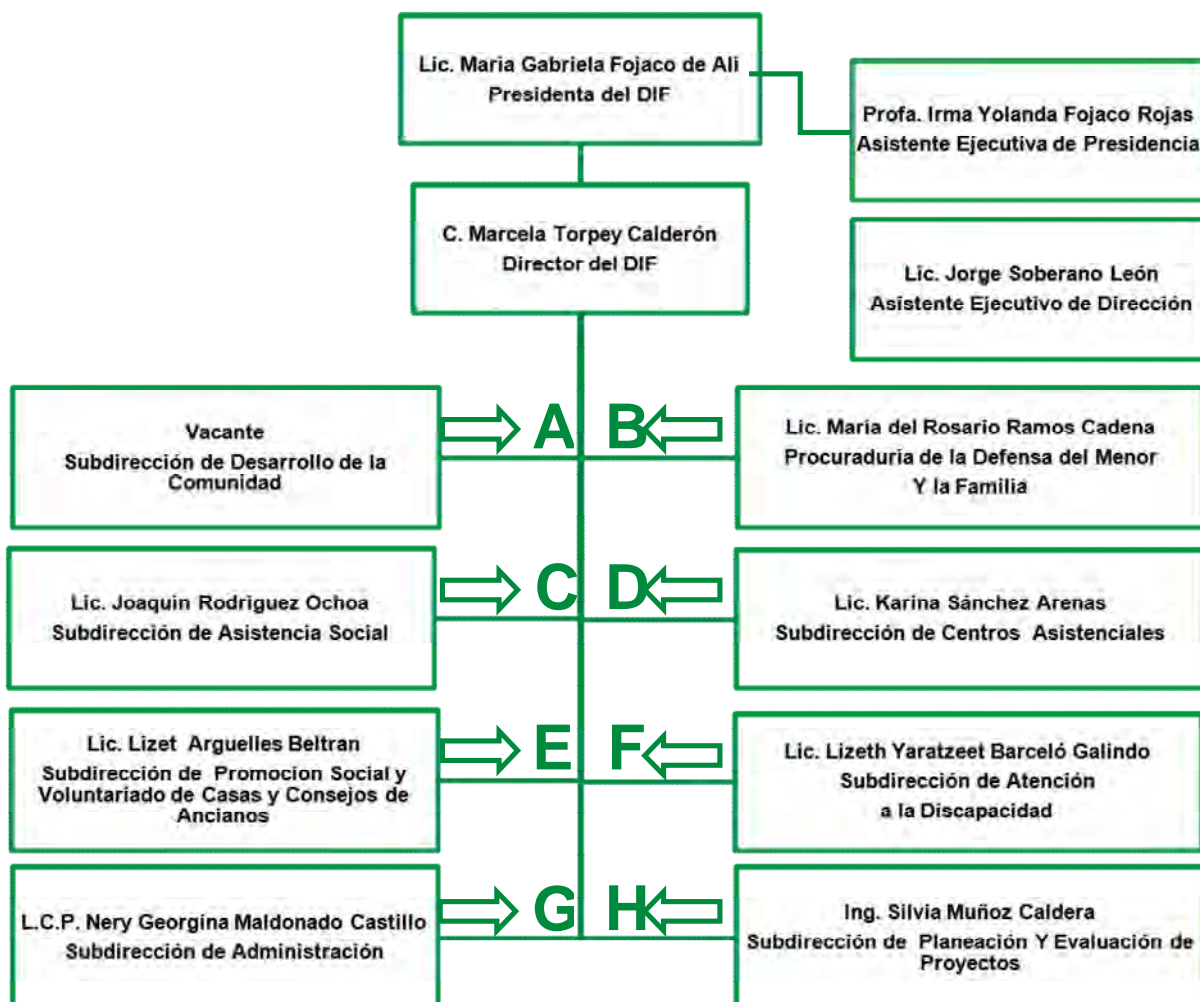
Lic. Maria Gabriela Fojaco de Ali
Presidenta del DIF

Profa. Irma Yolanda Fojaco Rojas
Asistente Ejecutiva de Presidencia

C. Marcela Torpey Calderón
Director del DIF

Lic. Jorge Soberano León
Asistente Ejecutivo de Dirección

Vacante
Subdirección de Desarrollo de la Comunidad

A

B

Lic. Maria del Rosario Ramos Cadena
Procuraduria de la Defensa del Menor
Y la Familia

Lic. Joaquin Rodriguez Ochoa
Subdirección de Asistencia Social

C

D

Lic. Karina Sánchez Arenas
Subdirección de Centros Asistenciales

Lic. Lizet Arguelles Beltran
Subdirección de Promocion Social y Voluntariado de Casas y Consejos de Ancianos

E

F

Lic. Lizeth Yaratzeet Barceló Galindo
Subdirección de Atención
a la Discapacidad

L.C.P. Nery Georgina Maldonado Castillo
Subdirección de Administración

G

H

Ing. Silvia Muñoz Caldera
Subdirección de Planeación Y Evaluación de Proyectos